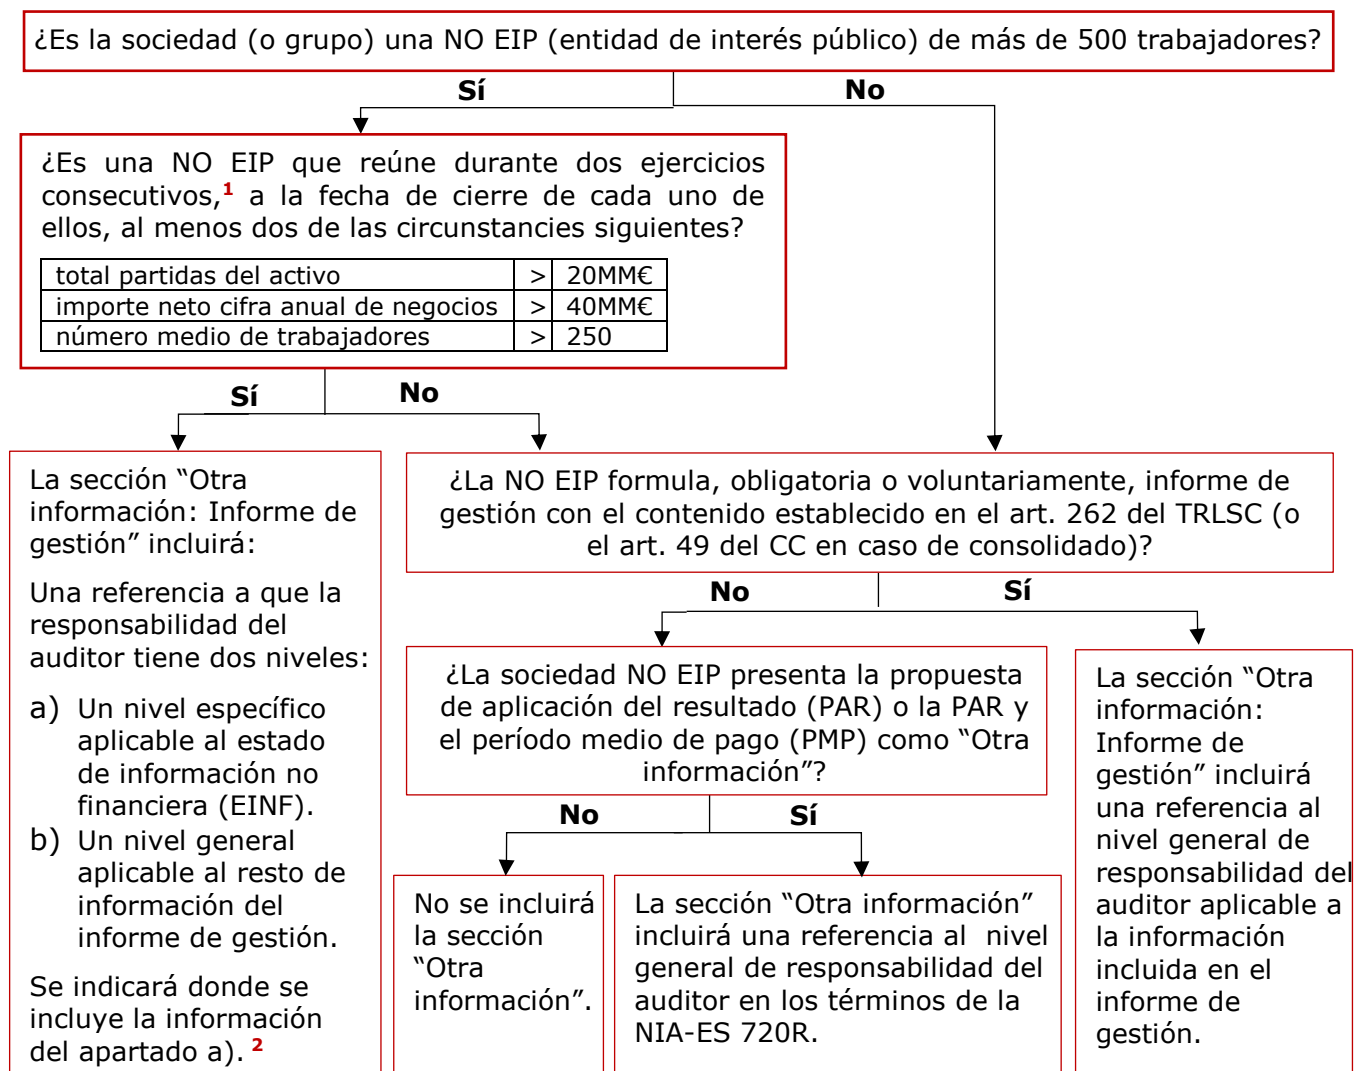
¿Es la sociedad (o grupo) una NO EIP (entidad de interés público) de más de 500 trabajadores?

Sí

No

¿Es una NO EIP que reúne durante dos ejercicios consecutivos,$^{1}$ a la fecha de cierre de cada uno de ellos, al menos dos de las circunstancies siguientes?

| total partidas del activo | > | 20MM€ |
|---|---|---|
| importe neto cifra anual de negocios | > | 40MM€ |
| número medio de trabajadores | > | 250 |

Sí

No

La sección "Otra información: Informe de gestión" incluirá:

Una referencia a que la responsabilidad del auditor tiene dos niveles:

a) Un nivel específico aplicable al estado de información no financiera (EINF).
b) Un nivel general aplicable al resto de información del informe de gestión.

Se indicará donde se incluye la información del apartado a). $^{2}$

¿La NO EIP formula, obligatoria o voluntariamente, informe de gestión con el contenido establecido en el art. 262 del TRLSC (o el art. 49 del CC en caso de consolidado)?

No

Sí

¿La sociedad NO EIP presenta la propuesta de aplicación del resultado (PAR) o la PAR y el período medio de pago (PMP) como "Otra información"?

La sección "Otra información: Informe de gestión" incluirá una referencia al nivel general de responsabilidad del auditor aplicable a la información incluida en el informe de gestión.

No

Sí

No se incluirá la sección "Otra información".

La sección "Otra información" incluirá una referencia al nivel general de responsabilidad del auditor en los términos de la NIA-ES 720R.